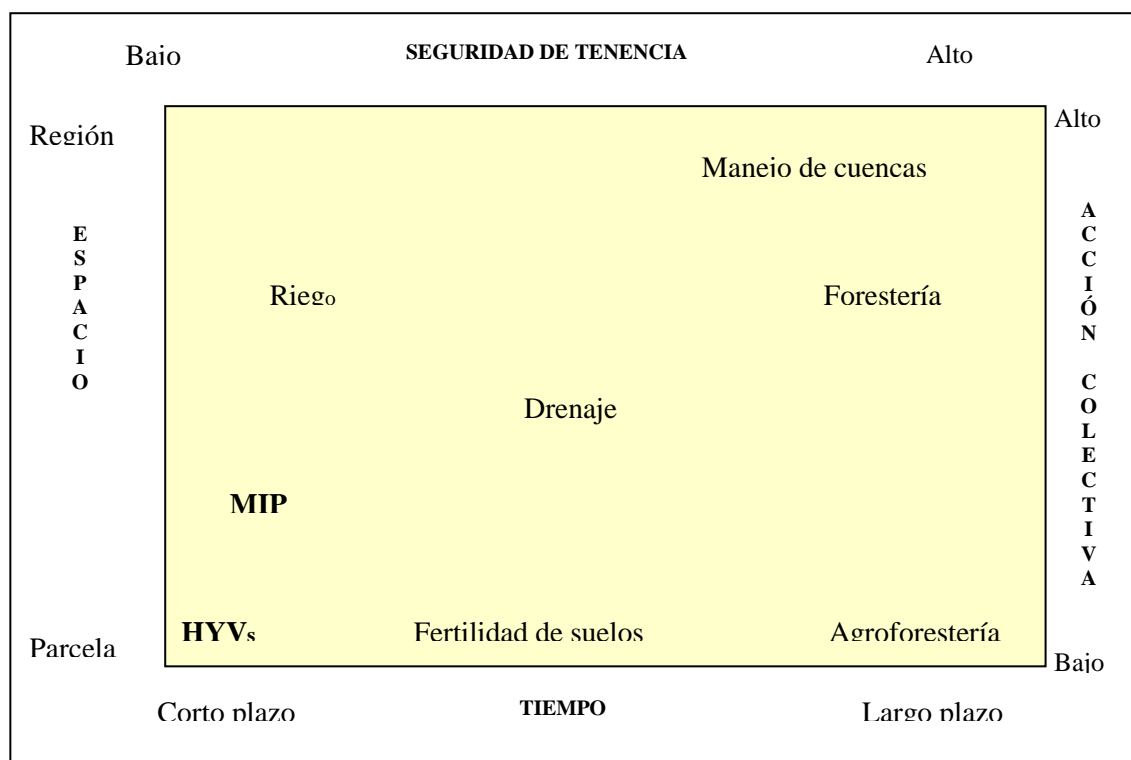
Bajo SEGURIDAD DE TENENCIA Alto

Región

Alto

Manejo de cuencas

ESPACIO

ACCIÓN COLECTIVA

Riego

Forestería

Drenaje

MIP

HYVs

Fertilidad de suelos

Agroforestería

Parcela

Bajo

Corto plazo TIEMPO Largo plazo